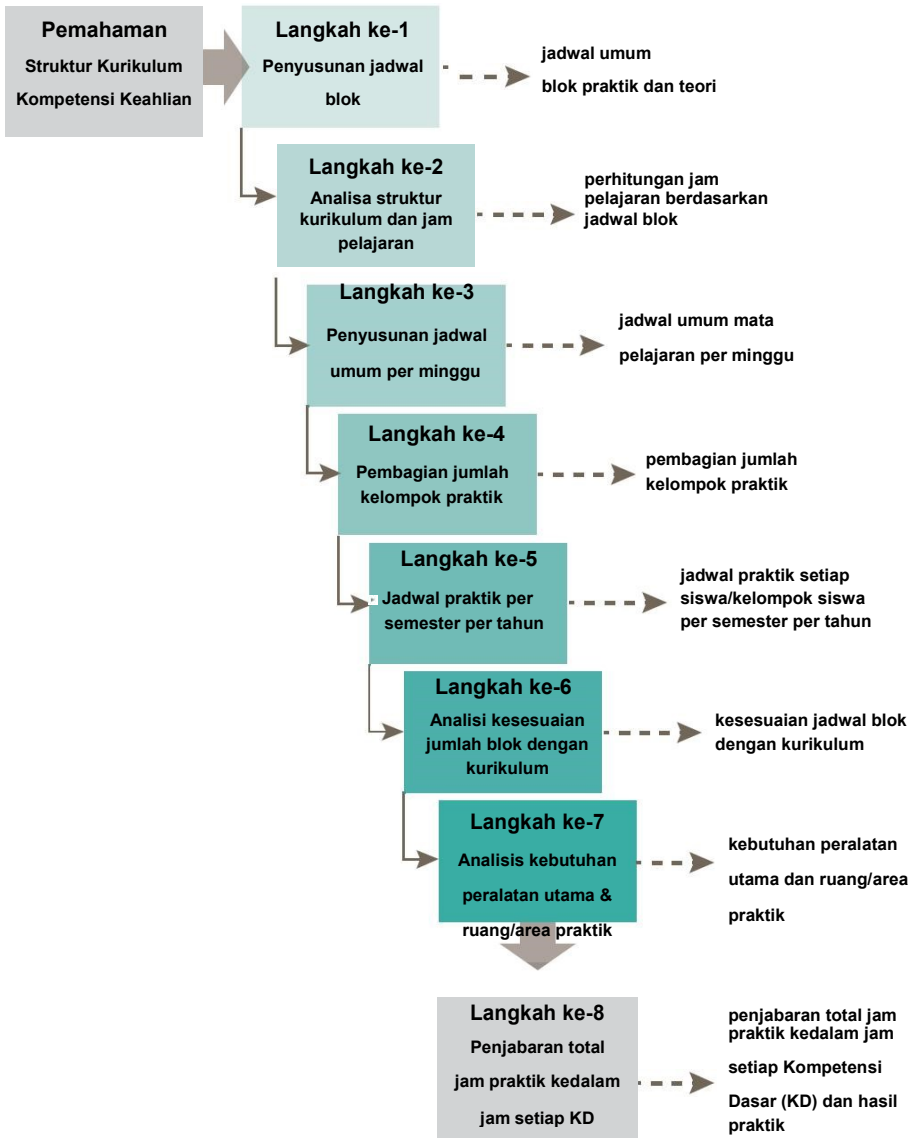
Pemahaman
Struktur Kurikulum Kompetensi Keahlian

Langkah ke-1
Penyusunan jadwal blok

jadwal umum
blok praktik dan teori

Langkah ke-2
Analisa struktur kurikulum dan jam pelajaran

perhitungan jam pelajaran berdasarkan jadwal blok

Langkah ke-3
Penyusunan jadwal umum per minggu

jadwal umum mata pelajaran per minggu

Langkah ke-4
Pembagian jumlah kelompok praktik

pembagian jumlah kelompok praktik

Langkah ke-5
Jadwal praktik per semester per tahun

jadwal praktik setiap siswa/kelompok siswa per semester per tahun

Langkah ke-6
Analisi kesesuaian jumlah blok dengan kurikulum

kesesuaian jadwal blok dengan kurikulum

Langkah ke-7
Analisis kebutuhan peralatan utama & ruang/area praktik

kebutuhan peralatan utama dan ruang/area praktik

Langkah ke-8
Penjabaran total jam praktik kedalam jam setiap KD

penjabaran total jam praktik kedalam jam setiap Kompetensi Dasar (KD) dan hasil praktik